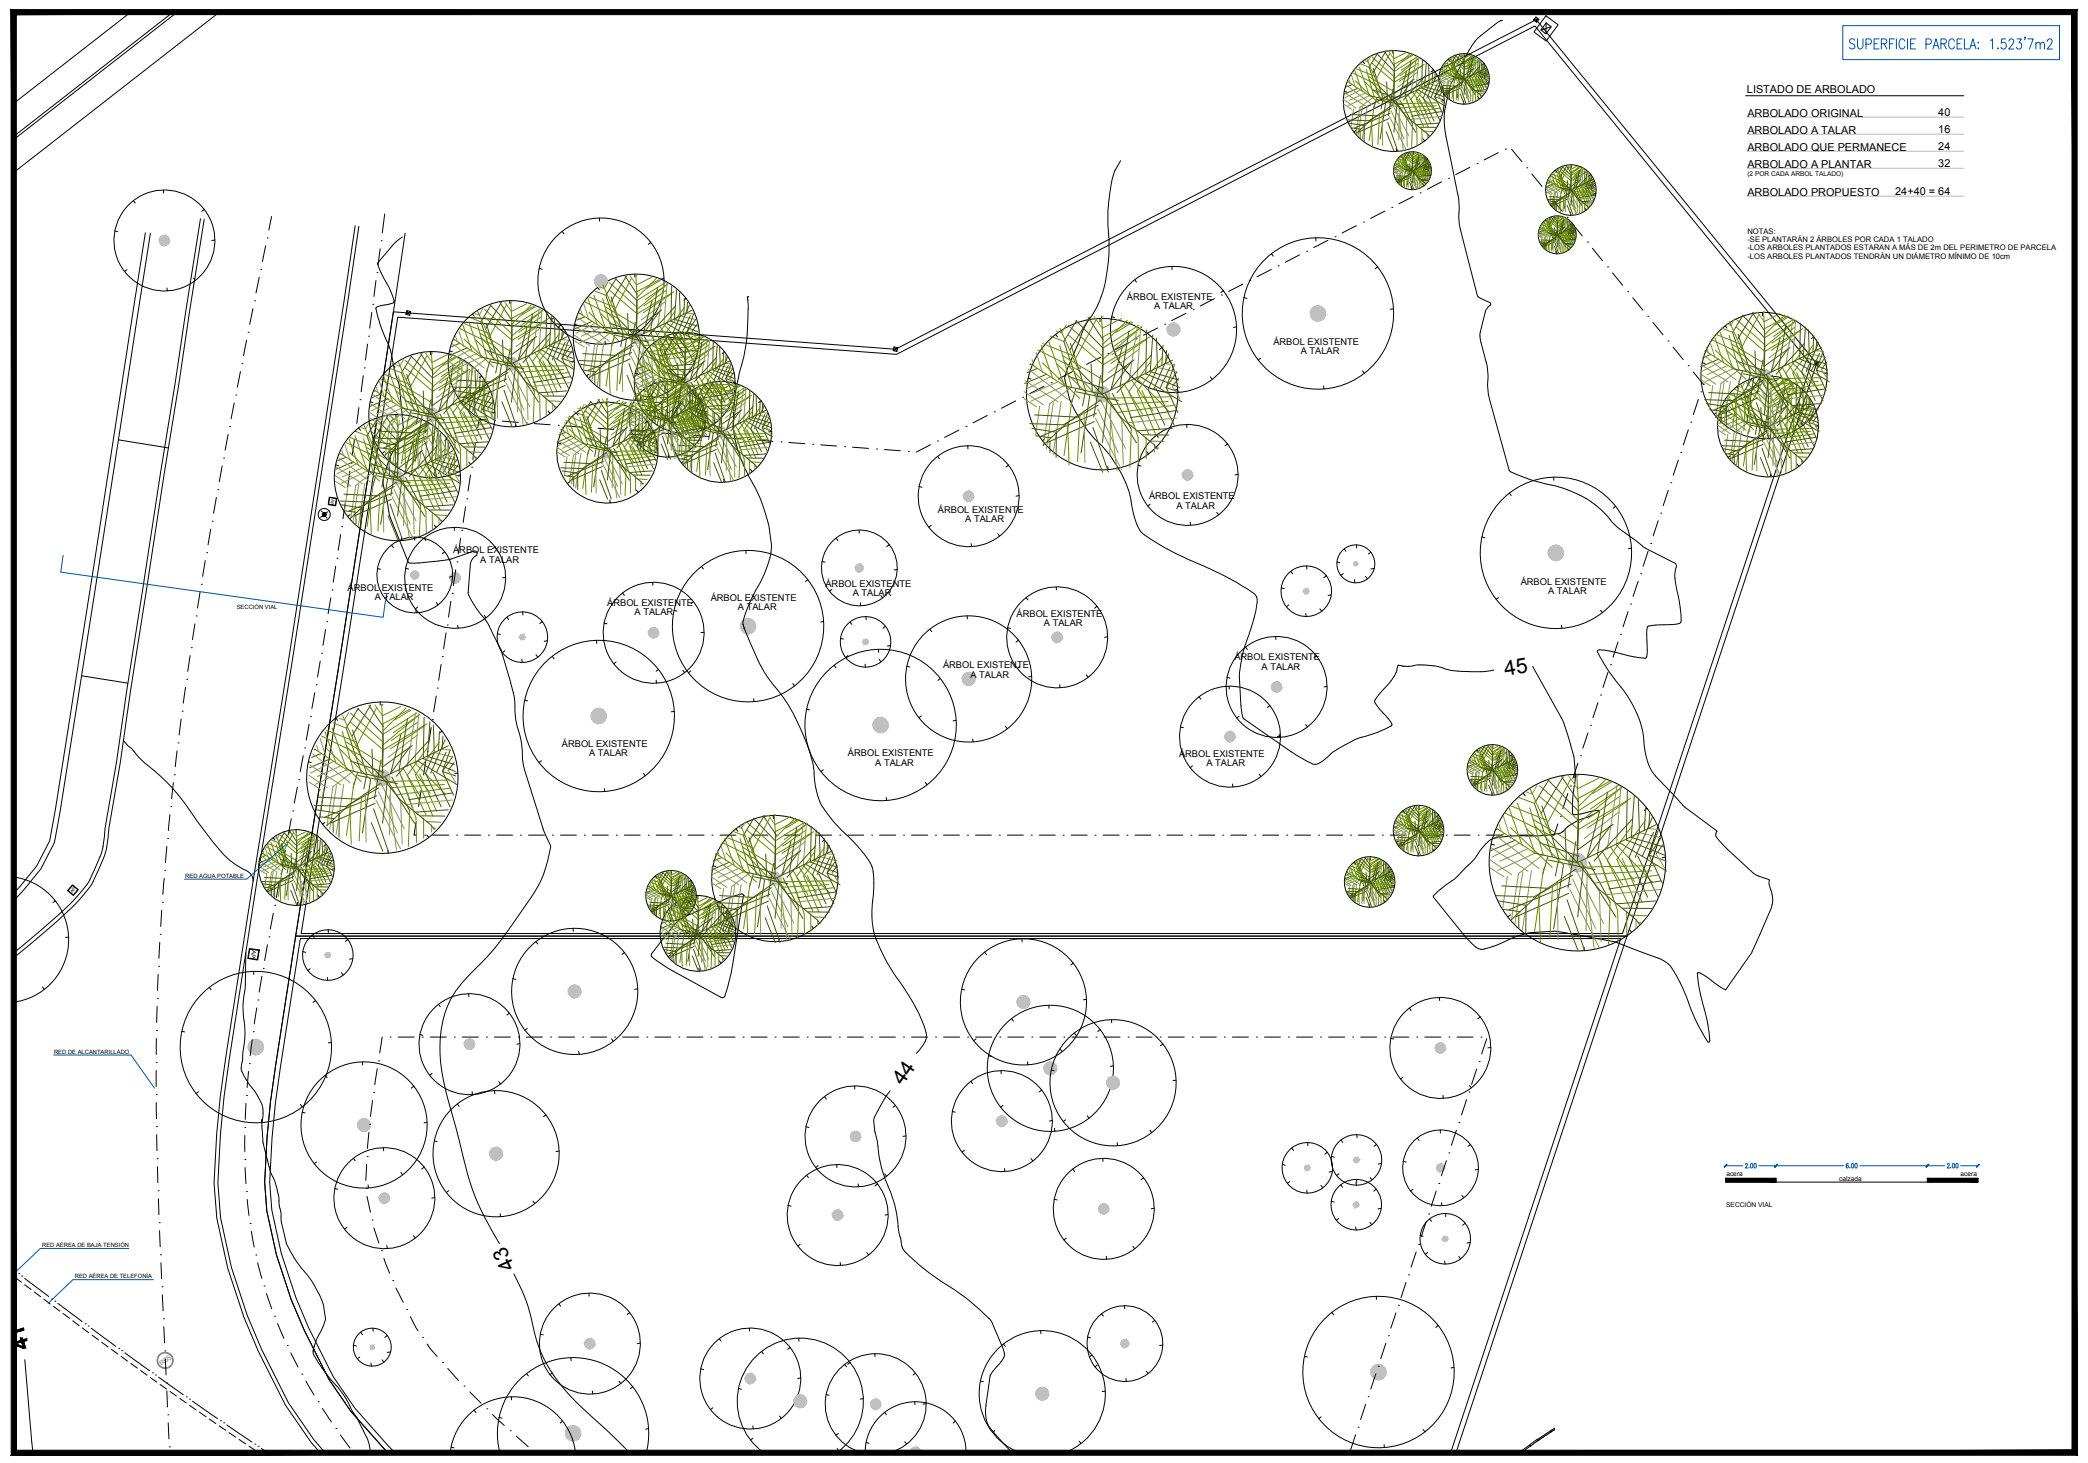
SUPERFICIE PARCELA: 1.523'7m2

LISTADO DE ARBOLADO

| | |
|---|---|
| ARBOLADO ORIGINAL | 40 |
| ARBOLADO A TALAR | 16 |
| ARBOLADO QUE PERMANECE | 24 |
| ARBOLADO A PLANTAR (2 POR CADA ARBOL TALADO) | 32 |
| ARBOLADO PROPUESTO | 24+40 = 64 |

NOTAS:
-SE PLANTARÁN 2 ÁRBOLES POR CADA 1 TALADO
-LOS ARBOLES PLANTADOS ESTARAN A MÁS DE 2m DEL PERIMETRO DE PARCELA
-LOS ARBOLES PLANTADOS TENDRÁN UN DIÁMETRO MÍNIMO DE 10cm

ÁRBOL EXISTENTE A TALAR

ÁRBOL EXISTENTE A TALAR

ÁRBOL EXISTENTE A TALAR

ÁRBOL EXISTENTE A TALAR

ÁRBOL EXISTENTE A TALAR

ÁRBOL EXISTENTE A TALAR

ÁRBOL EXISTENTE A TALAR

ÁRBOL EXISTENTE A TALAR

ÁRBOL EXISTENTE A TALAR

ÁRBOL EXISTENTE A TALAR

ÁRBOL EXISTENTE A TALAR

ÁRBOL EXISTENTE A TALAR

ÁRBOL EXISTENTE A TALAR

ÁRBOL EXISTENTE A TALAR

ÁRBOL EXISTENTE A TALAR

ÁRBOL EXISTENTE A TALAR

SECCIÓN VIAL

RED AGUA POTABLE

RED DE ALCANTARILLADO

RED AÉREA DE BAJA TENSIÓN

RED AÉREA DE TELEFONÍA

45

44

43

41

2.00 6.00 2.00
acera calzada acera

SECCIÓN VIAL